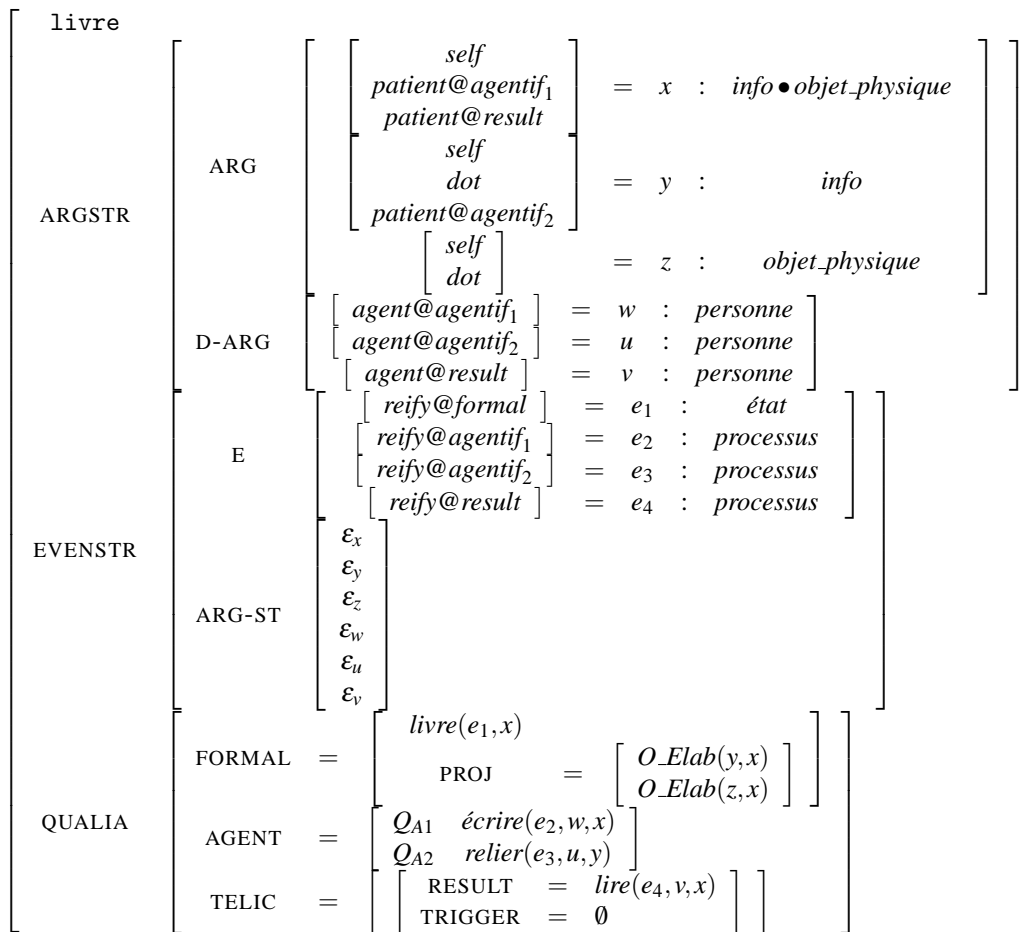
livre

ARGSTR

ARG

self
patient@agentif$_1$
patient@result
= x : info • objet_physique

self
dot
patient@agentif$_2$
= y : info

self
dot
= z : objet_physique

D-ARG

agent@agentif$_1$ = w : personne
agent@agentif$_2$ = u : personne
agent@result = v : personne

EVENSTR

E

reify@formal = $e_1$ : état
reify@agentif$_1$ = $e_2$ : processus
reify@agentif$_2$ = $e_3$ : processus
reify@result = $e_4$ : processus

ARG-ST

$\varepsilon_x$
$\varepsilon_y$
$\varepsilon_z$
$\varepsilon_w$
$\varepsilon_u$
$\varepsilon_v$

QUALIA

FORMAL = livre($e_1$,x)
PROJ = O_Elab(y,x)
O_Elab(z,x)

AGENT = $Q_{A1}$ écrire($e_2$,w,x)
$Q_{A2}$ relier($e_3$,u,y)

TELIC = RESULT = lire($e_4$,v,x)
TRIGGER = $\emptyset$